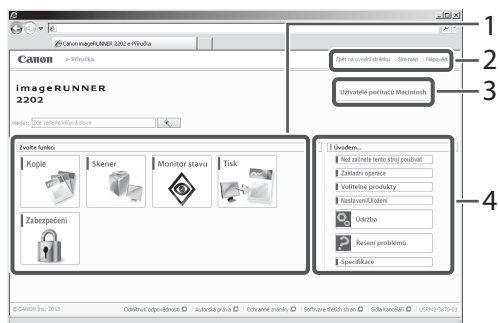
Canon imageRUNNER 2202 e-Příručka

Canon e-Příručka

Zpět na úvodní stránku | Site map | Nápověda

imageRUNNER 2202

Uživatelé počítačů Macintosh

Hledat: Zde zadejte klíčová slova

Zvolte funkci

Kopie

Skener

Monitor stavu

Tisk

Zabezpečení

Úvodem...

Než začnete tento stroj používat

Základní operace

Volitelné produkty

Nastavení/Uložení

Údržba

Řešení problémů

Specifikace

© CANON Inc. 2013

Odmítnutí odpovědnosti | Autorská práva | Ochranné známky | Software třetích stran | Sídla kanceláří | USRM2-3870-01

1

2

3

4